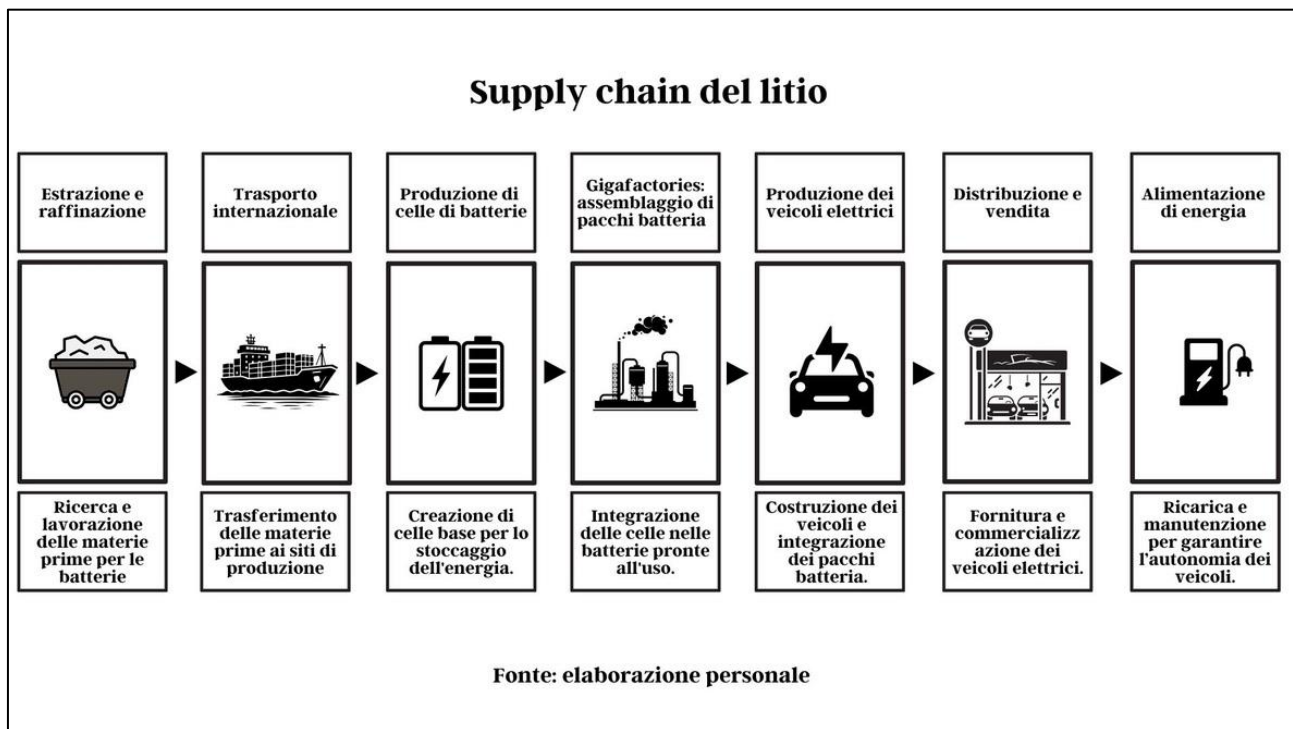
Supply chain del litio

Estrazione e raffinazione

Trasporto internazionale

Produzione di celle di batterie

Gigafactories: assemblaggio di pacchi batteria

Produzione dei veicoli elettrici

Distribuzione e vendita

Alimentazione di energia

Ricerca e lavorazione delle materie prime per le batterie

Trasferimento delle materie prime ai siti di produzione

Creazione di celle base per lo stoccaggio dell'energia.

Integrazione delle celle nelle batterie pronte all'uso.

Costruzione dei veicoli e integrazione dei pacchi batteria.

Fornitura e commercializz azione dei veicoli elettrici.

Ricarica e manutenzione per garantire l'autonomia dei veicoli.

Fonte: elaborazione personale